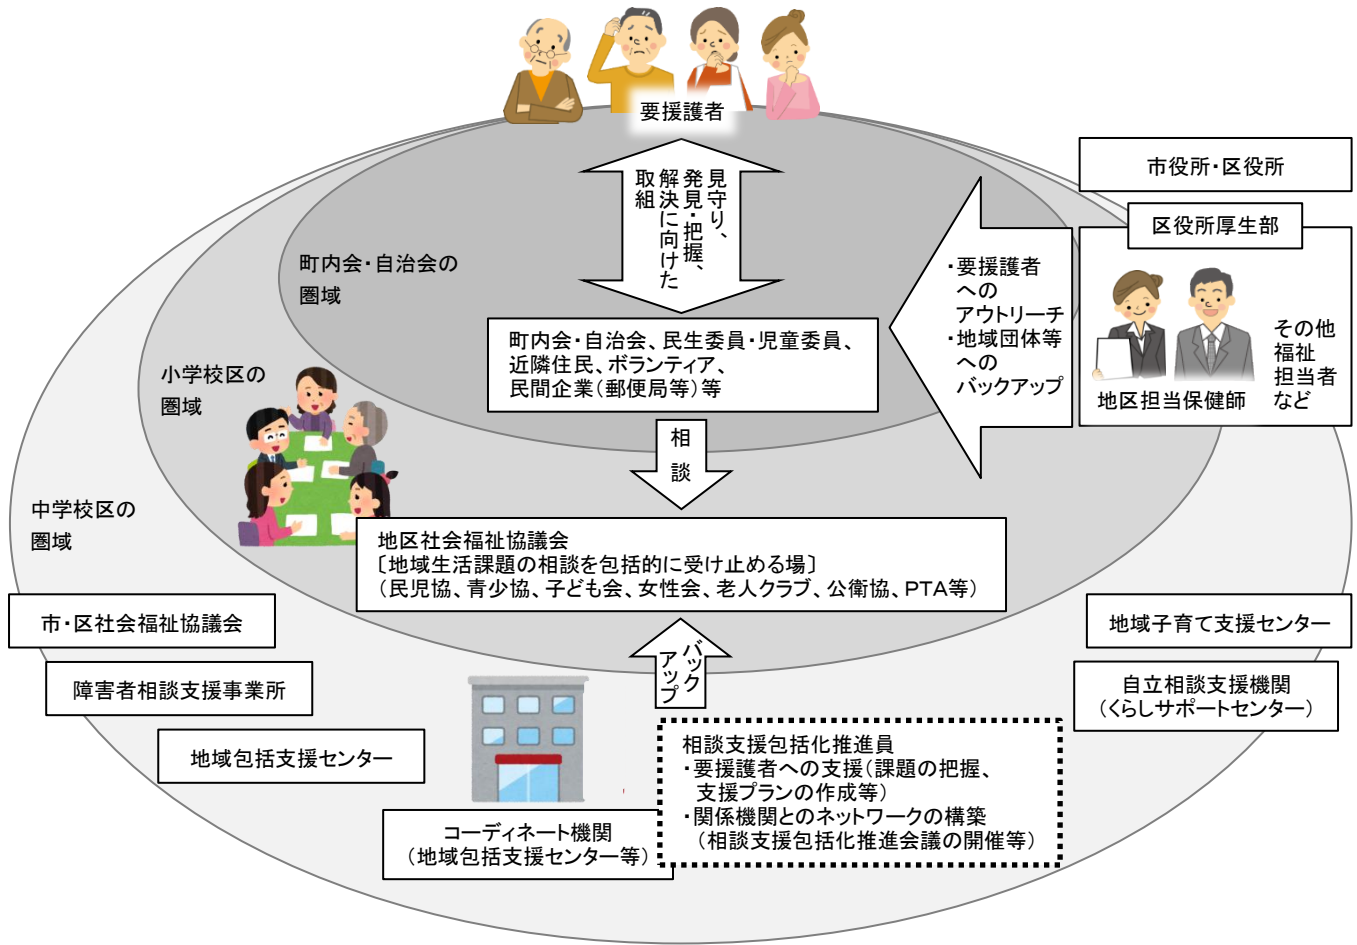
要援護者

見守り、発見・把握、解決に向けた取組

町内会・自治会の圏域

町内会・自治会、民生委員・児童委員、近隣住民、ボランティア、民間企業（郵便局等）等

市役所・区役所

区役所厚生部

・要援護者へのアウトリーチ
・地域団体等へのバックアップ

地区担当保健師

その他福祉担当者など

小学校区の圏域

相談

中学校区の圏域

地区社会福祉協議会
〔地域生活課題の相談を包括的に受け止める場〕
（民児協、青少協、子ども会、女性会、老人クラブ、公衛協、PTA等）

市・区社会福祉協議会

障害者相談支援事業所

地域包括支援センター

バックアップ

地域子育て支援センター

自立相談支援機関
（くらしサポートセンター）

相談支援包括化推進員
・要援護者への支援（課題の把握、支援プランの作成等）
・関係機関とのネットワークの構築（相談支援包括化推進会議の開催等）

コーディネート機関
（地域包括支援センター等）